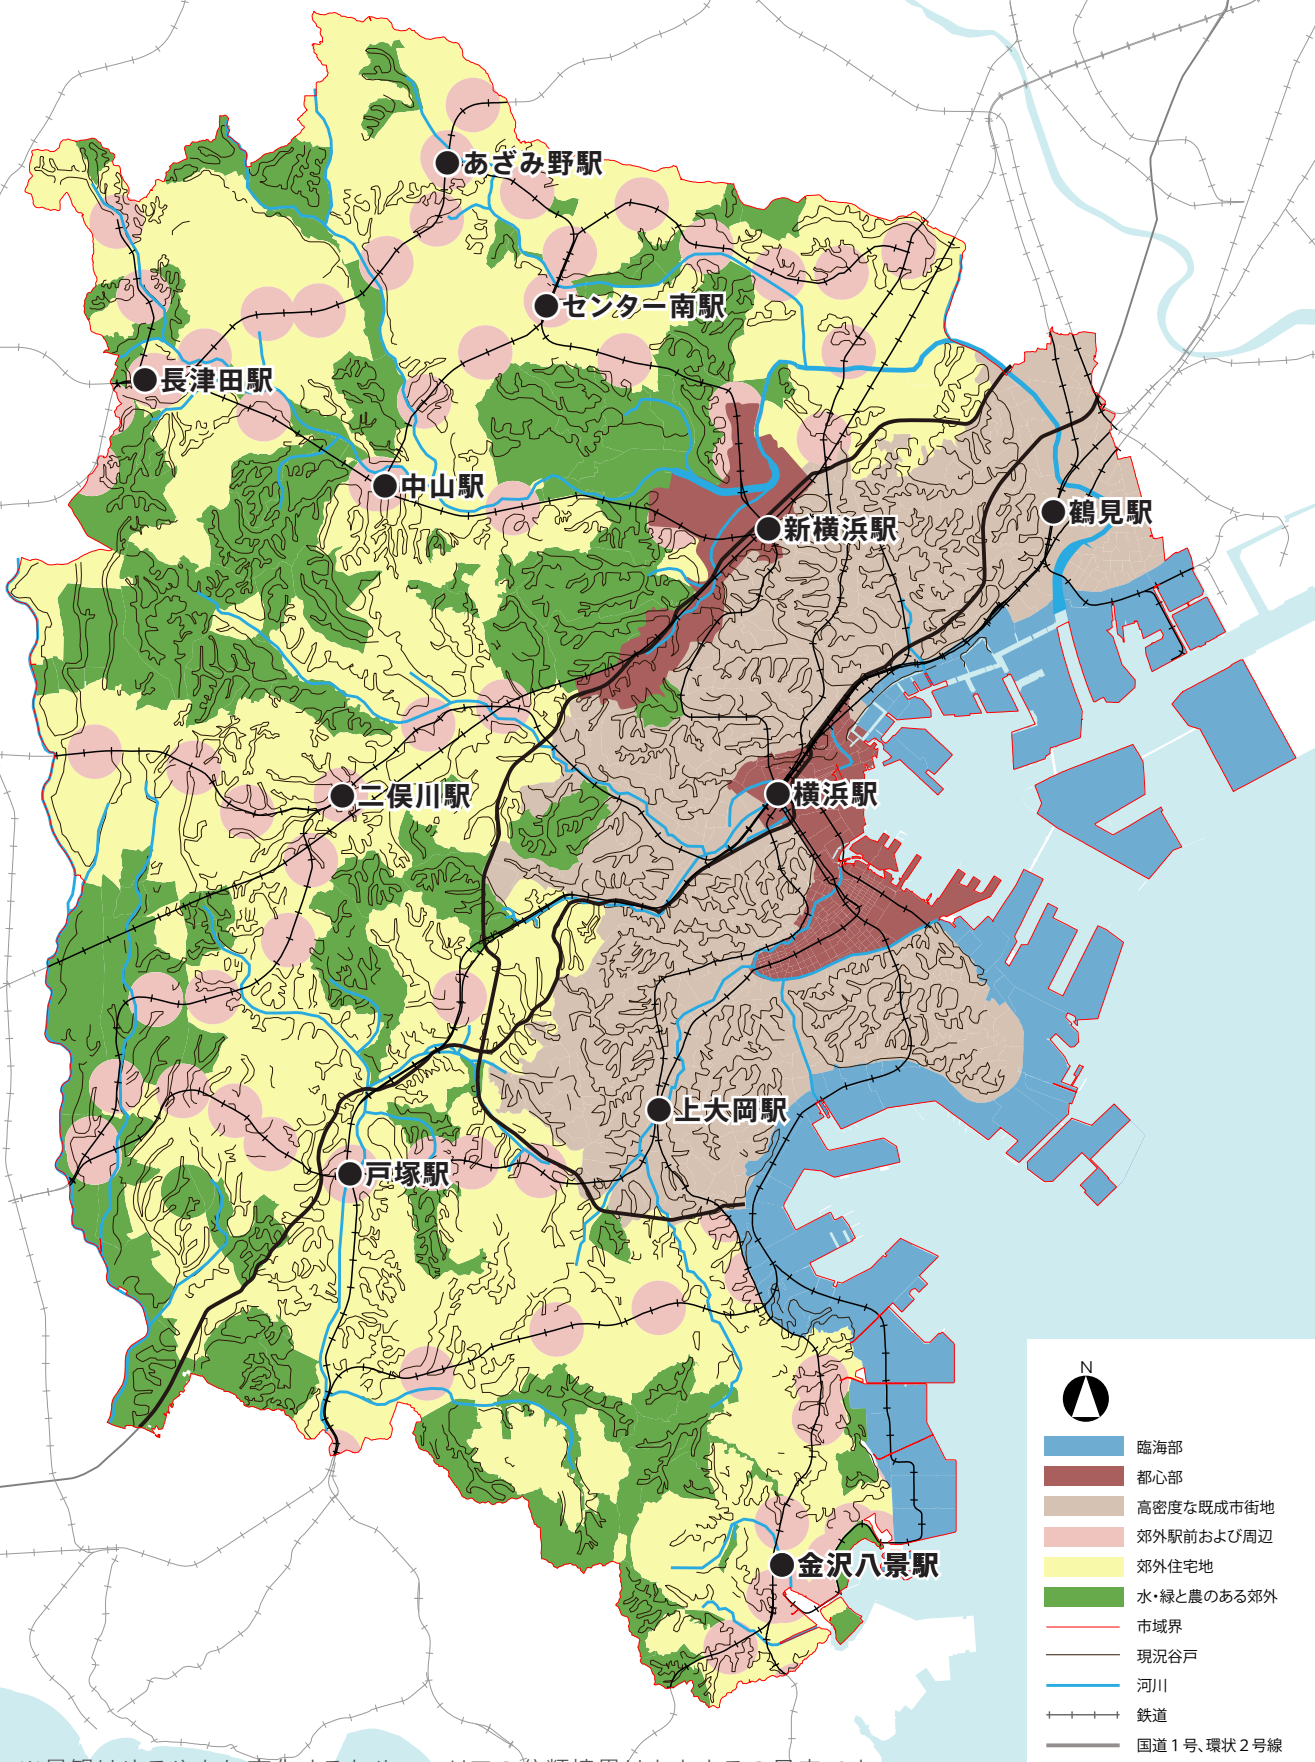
あざみ野駅

センター南駅

長津田駅

中山駅

新横浜駅

鶴見駅

二俣川駅

横浜駅

上大岡駅

戸塚駅

金沢八景駅

N

臨海部
都心部
高密度な既成市街地
郊外駅前および周辺
郊外住宅地
水・緑と農のある郊外
市域界
現況谷戸
河川
鉄道
国道１号、環状２号線

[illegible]